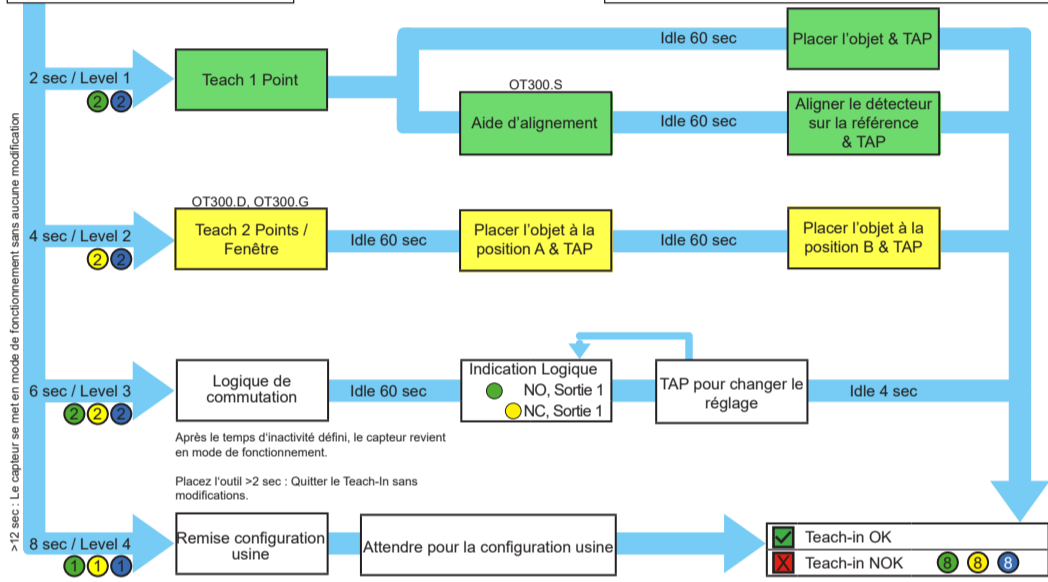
>12 sec : Le capteur se met en mode de fonctionnement sans aucune modification

2 sec / Level 1
2 2

Teach 1 Point

Idle 60 sec

Placer l'objet & TAP

OT300.S

Aide d'alignement

Idle 60 sec

Aligner le détecteur sur la référence & TAP

OT300.D, OT300.G

4 sec / Level 2
2 2

Teach 2 Points / Fenêtre

Idle 60 sec

Placer l'objet à la position A & TAP

Idle 60 sec

Placer l'objet à la position B & TAP

6 sec / Level 3
2 2 2

Logique de commutation

Idle 60 sec

Indication Logique
NO, Sortie 1
NC, Sortie 1

TAP pour changer le réglage

Idle 4 sec

Après le temps d'inactivité défini, le capteur revient en mode de fonctionnement.

Placez l'outil >2 sec : Quitter le Teach-In sans modifications.

8 sec / Level 4
1 1 1

Remise configuration usine

Attendre pour la configuration usine

Teach-in OK

Teach-in NOK 8 8 8